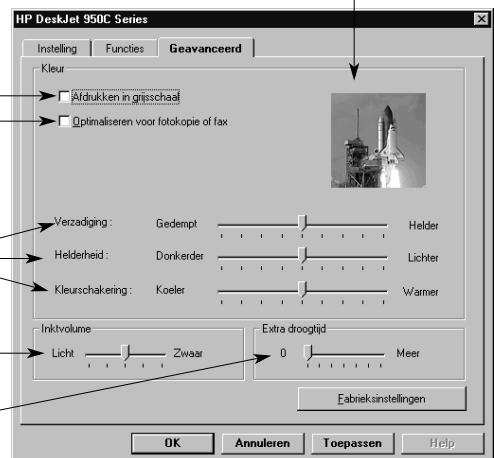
HP DeskJet 950C Series

Instelling | Functies | Geavanceerd

Kleur

Afdrukken in grijsschaal

Optimaliseren voor fotokopie of fax

Verzadiging : Gedempt Helder

Helderheid : Donkerder Lichter

Kleurschakering : Koeler Warmer

Inktvolume

Licht Zwaar

Extra droogtijd

0 Meer

Fabrieksinstellingen

OK | Annuleren | Toepassen | Help